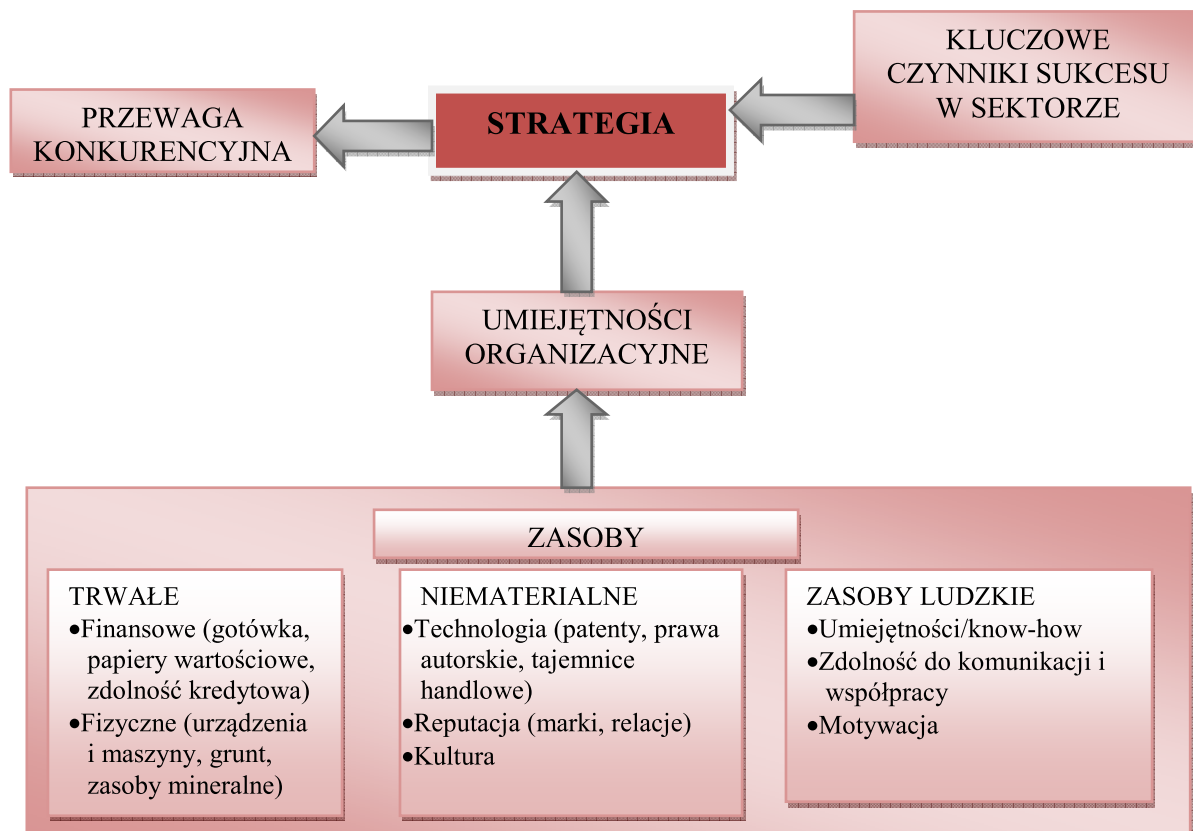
PRZEWAGA KONKURENCYJNA

STRATEGIA

KLUCZOWE CZYNNIKI SUKCESU W SEKTORZE

UMIEJĘTNOŚCI ORGANIZACYJNE

ZASOBY

TRWAŁE
•Finansowe (gotówka, papiery wartościowe, zdolność kredytowa)
•Fizyczne (urządzenia i maszyny, grunt, zasoby mineralne)

NIEMATERIALNE
•Technologia (patenty, prawa autorskie, tajemnice handlowe)
•Reputacja (marki, relacje)
•Kultura

ZASOBY LUDZKIE
•Umiejętności/know-how
•Zdolność do komunikacji i współpracy
•Motywacja